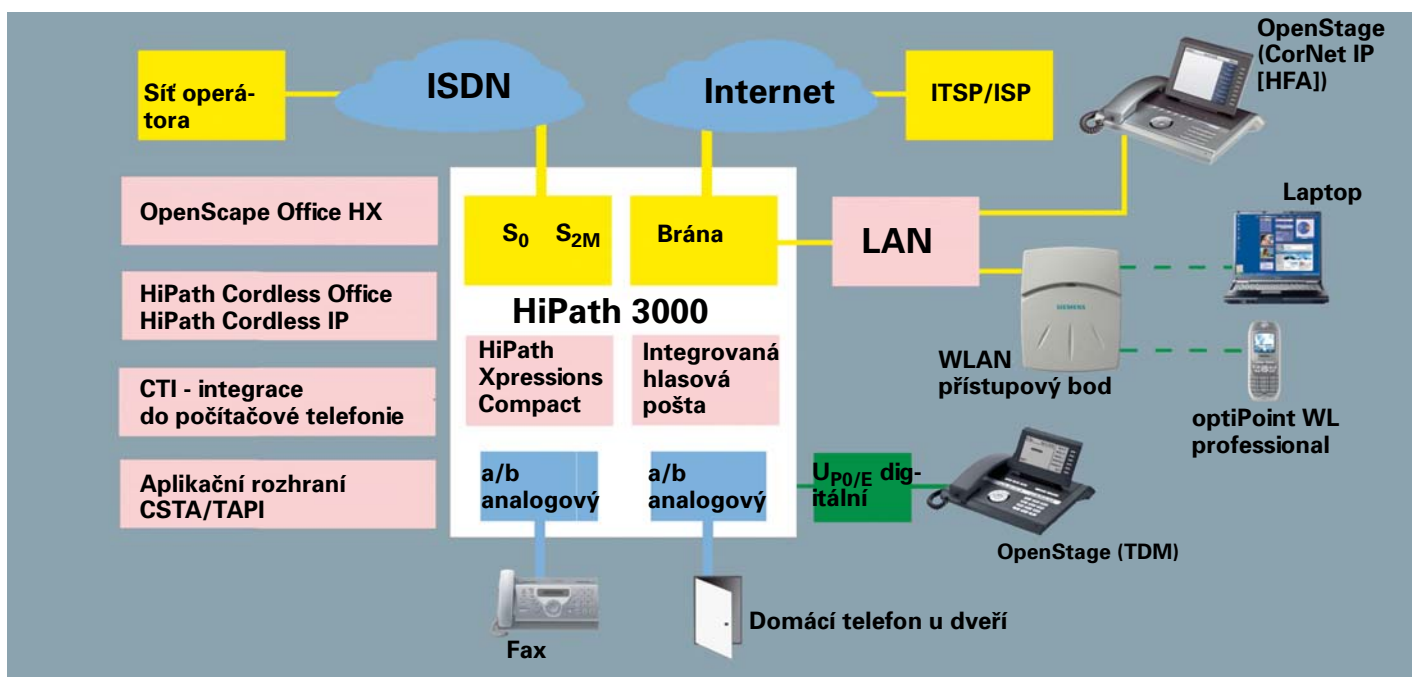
Síť operátora

ISDN

Internet

ITSP/ISP

OpenStage (CorNet IP [HFA])

OpenScape Office HX

HiPath Cordless Office
HiPath Cordless IP

CTI - integrace do počítačové telefonie

Aplikační rozhraní CSTA/TAPI

$S_0$ $S_{2M}$

Brána

LAN

Laptop

HiPath 3000

HiPath Xpressions Compact

Integrovaná hlasová pošta

WLAN přístupový bod

optiPoint WL professional

a/b analogový

a/b analogový

$U_{P0/E}$ digitální

OpenStage (TDM)

Fax

Domácí telefon u dveří